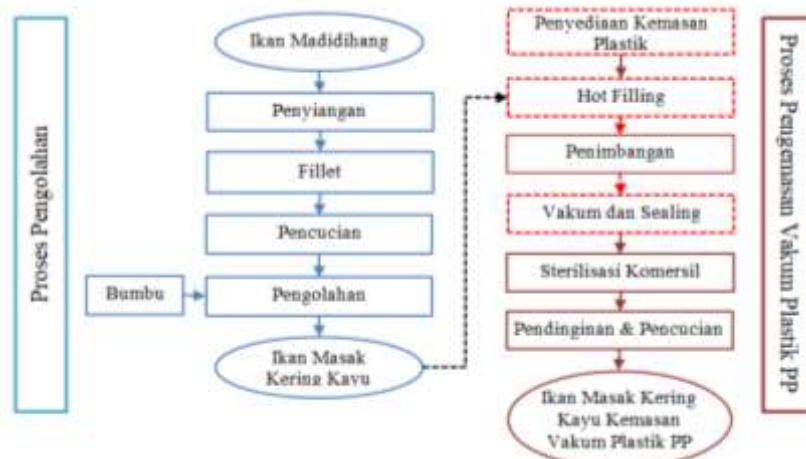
Proses Pengolahan

Ikan Madidihang

Penyiangan

Fillet

Pencucian

Bumbu

Pengolahan

Ikan Masak Kering Kayu

Penyediaan Kemasan Plastik

Hot Filling

Penimbangan

Vakum dan Sealing

Sterilisasi Komersil

Pendinginan & Pencucian

Ikan Masak Kering Kayu Kemasan Vakum Plastik PP

Proses Pengemasan Vakum Plastik PP